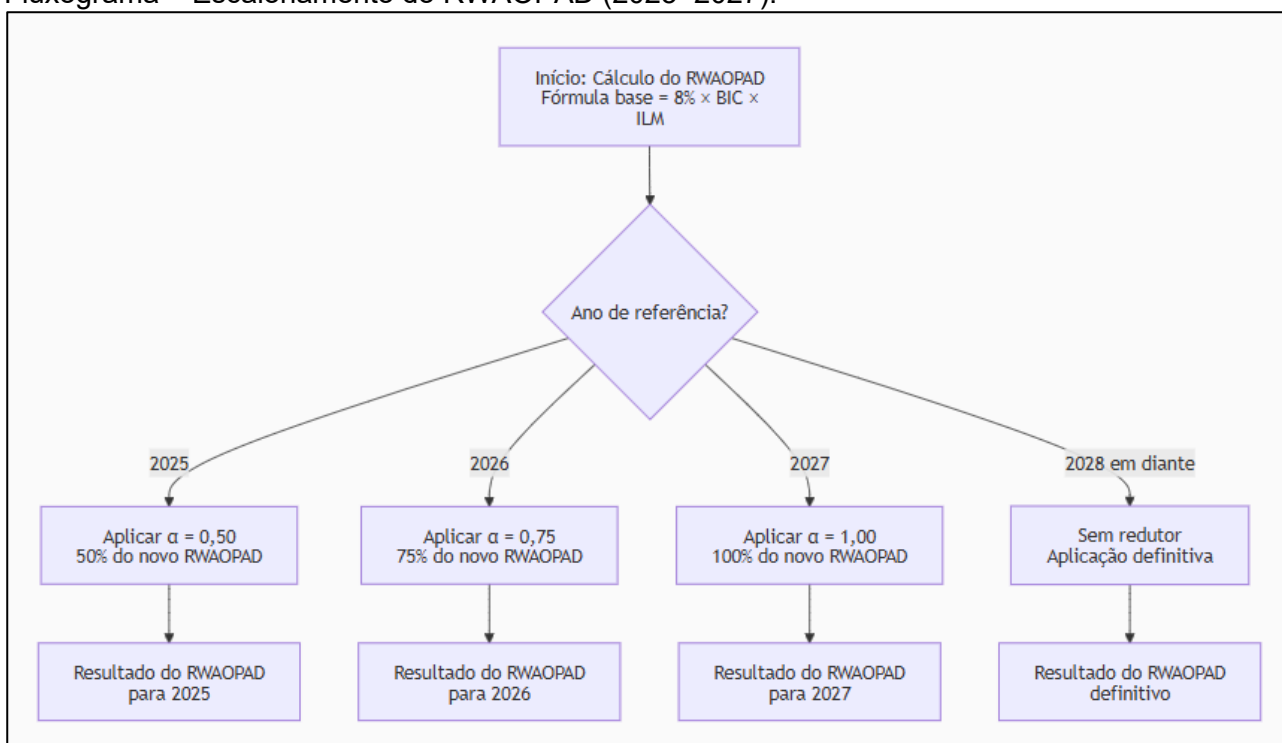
Fluxograma – Escalonamento do RWAOPAD (2025–2027).

Início: Cálculo do RWAOPAD
Fórmula base = 8% × BIC × ILM

Ano de referência?

2025

2026

2027

2028 em diante

Aplicar α = 0,50
50% do novo RWAOPAD

Aplicar α = 0,75
75% do novo RWAOPAD

Aplicar α = 1,00
100% do novo RWAOPAD

Sem redutor
Aplicação definitiva

Resultado do RWAOPAD para 2025

Resultado do RWAOPAD para 2026

Resultado do RWAOPAD para 2027

Resultado do RWAOPAD definitivo